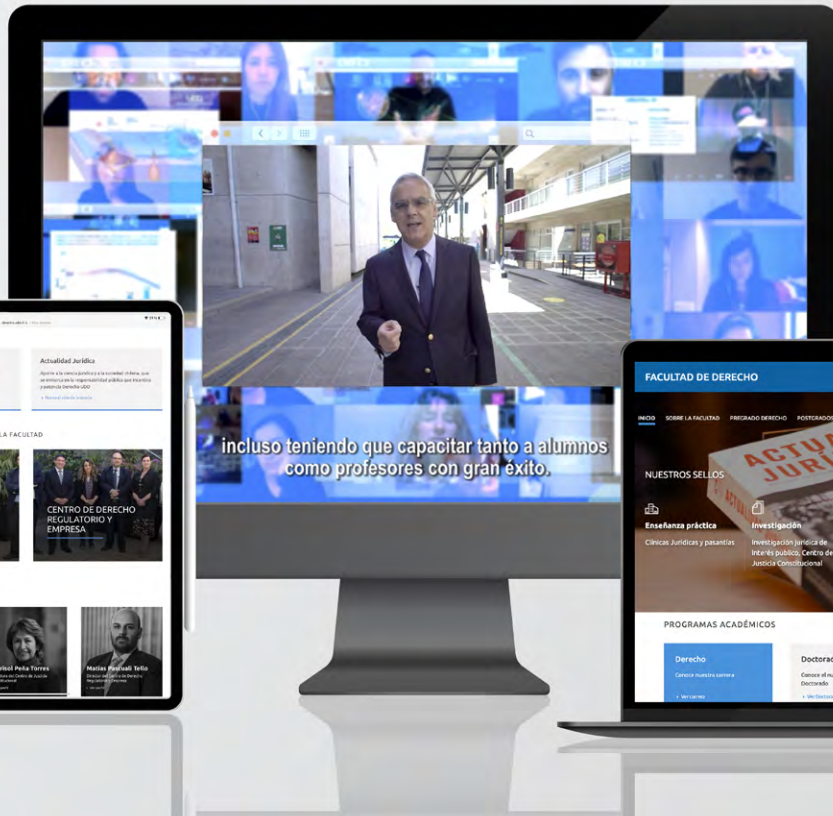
incluso teniendo que capacitar tanto a alumnos como profesores con gran éxito.

Actualidad Jurídica

LA FACULTAD

CENTRO DE DERECHO REGULATORIO Y EMPRESA

Marisol Peña Torres

Matías Pascuali Tello

FACULTAD DE DERECHO

INICIO SOBRE LA FACULTAD PREGRADO DERECHO POSTGRADOS

NUESTROS SELLOS

Enseñanza práctica

Clínicas Jurídicas y pasantías

Investigación

Investigación jurídica de interés público, Centro de Justicia Constitucional

PROGRAMAS ACADÉMICOS

Derecho

Conoce nuestra carrera

Doctorado

Conoce el nuevo Doctorado